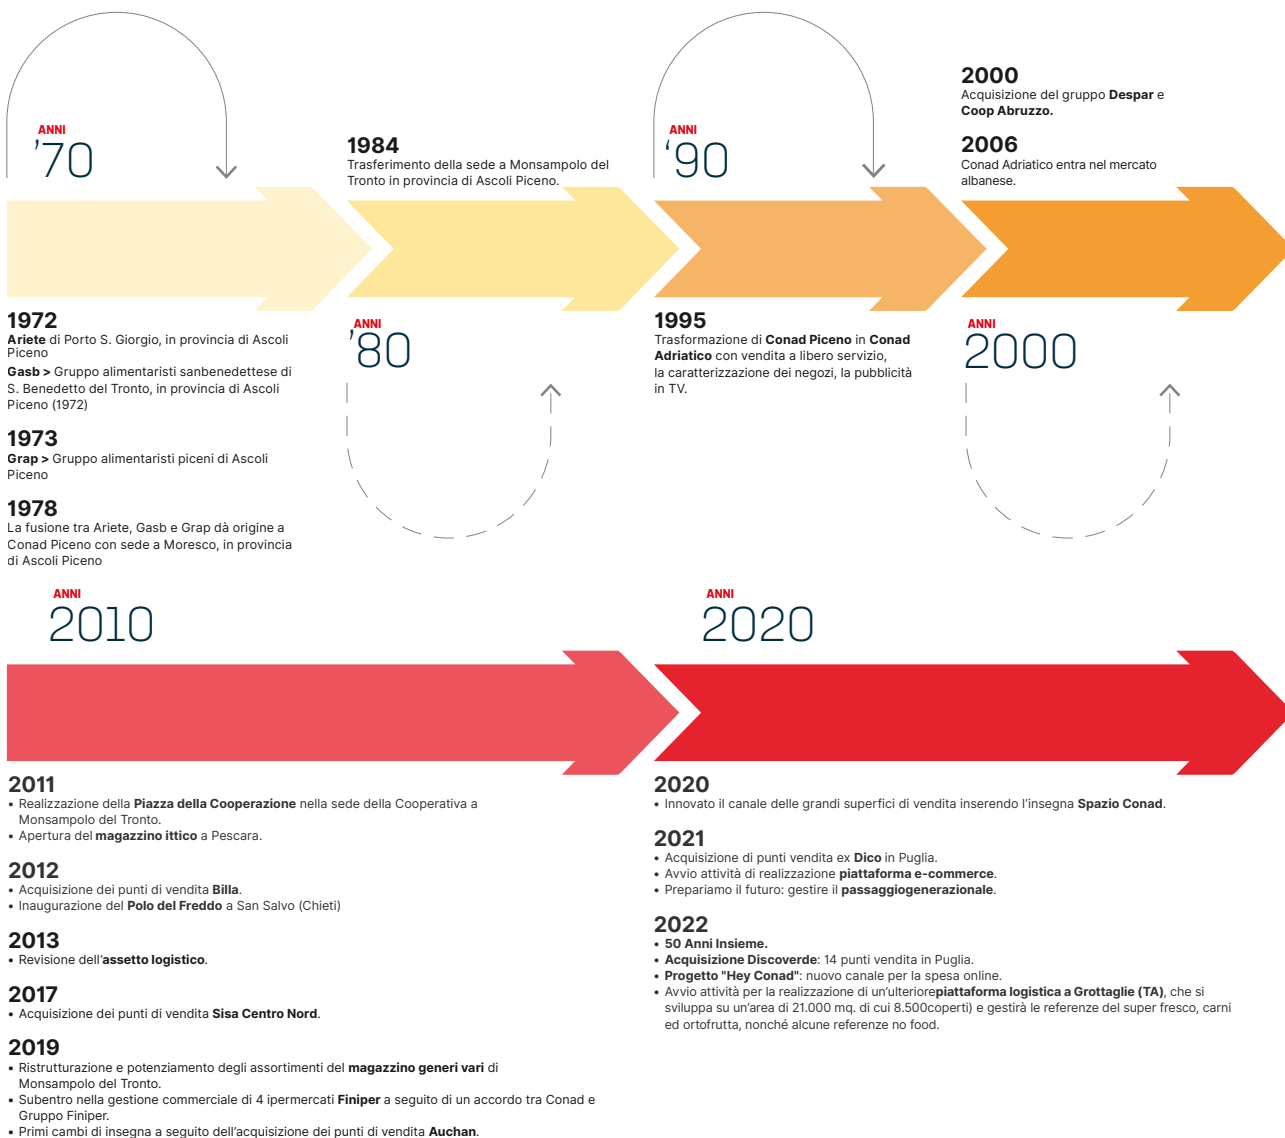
ANNI
'70

1972
**Ariete** di Porto S. Giorgio, in provincia di Ascoli Piceno

**Gasb >** Gruppo alimentaristi sanbenedettese di S. Benedetto del Tronto, in provincia di Ascoli Piceno (1972)

1973
**Grap >** Gruppo alimentaristi piceni di Ascoli Piceno

1978
La fusione tra Ariete, Gasb e Grap dà origine a Conad Piceno con sede a Moresco, in provincia di Ascoli Piceno

1984
Trasferimento della sede a Monsampolo del Tronto in provincia di Ascoli Piceno.

ANNI
'80

ANNI
'90

1995
Trasformazione di **Conad Piceno** in **Conad Adriatico** con vendita a libero servizio, la caratterizzazione dei negozi, la pubblicità in TV.

2000
Acquisizione del gruppo **Despar** e **Coop Abruzzo.**

2006
Conad Adriatico entra nel mercato albanese.

ANNI
2000

ANNI
2010

2011
• Realizzazione della **Piazza della Cooperazione** nella sede della Cooperativa a Monsampolo del Tronto.
• Apertura del **magazzino ittico** a Pescara.

2012
• Acquisizione dei punti di vendita **Billa**.
• Inaugurazione del **Polo del Freddo** a San Salvo (Chieti)

2013
• Revisione dell'**assetto logistico**.

2017
• Acquisizione dei punti di vendita **Sisa Centro Nord**.

2019
• Ristrutturazione e potenziamento degli assortimenti del **magazzino generi vari** di Monsampolo del Tronto.
• Subentro nella gestione commerciale di 4 ipermercati **Finiper** a seguito di un accordo tra Conad e Gruppo Finiper.
• Primi cambi di insegna a seguito dell'acquisizione dei punti di vendita **Auchan**.

ANNI
2020

2020
• Innovato il canale delle grandi superfici di vendita inserendo l'insegna **Spazio Conad**.

2021
• Acquisizione di punti vendita ex **Dico** in Puglia.
• Avvio attività di realizzazione **piattaforma e-commerce**.
• Prepariamo il futuro: gestire il **passaggiogenerazionale**.

2022
• **50 Anni Insieme.**
• **Acquisizione Discoverde**: 14 punti vendita in Puglia.
• **Progetto "Hey Conad"**: nuovo canale per la spesa online.
• Avvio attività per la realizzazione di un'ulteriore**piattaforma logistica a Grottaglie (TA)**, che si sviluppa su un'area di 21.000 mq. di cui 8.500coperti) e gestirà le referenze del super fresco, carni ed ortofrutta, nonché alcune referenze no food.